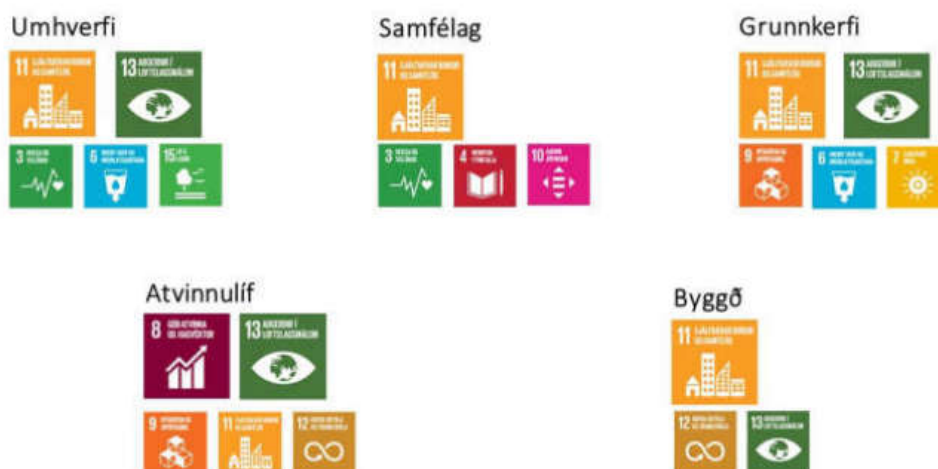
Umhverfi

11 SJÁLFBÆRAR BORGIR OG SAMFÉLÖG

13 AÐGERÐIR Í LOFTSLAGSMÁLUM

3 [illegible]

6 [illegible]

15 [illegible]

Samfélag

11 SJÁLFBÆRAR BORGIR OG SAMFÉLÖG

3 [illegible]

4 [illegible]

10 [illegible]

Grunnkerfi

11 SJÁLFBÆRAR BORGIR OG SAMFÉLÖG

13 AÐGERÐIR Í LOFTSLAGSMÁLUM

9 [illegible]

6 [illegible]

7 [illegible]

Atvinnulíf

8 GÓÐ ATVINNA OG HAGVÖXTUR

13 AÐGERÐIR Í LOFTSLAGSMÁLUM

9 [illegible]

11 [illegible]

12 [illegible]

Byggð

11 SJÁLFBÆRAR BORGIR OG SAMFÉLÖG

12 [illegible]

13 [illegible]